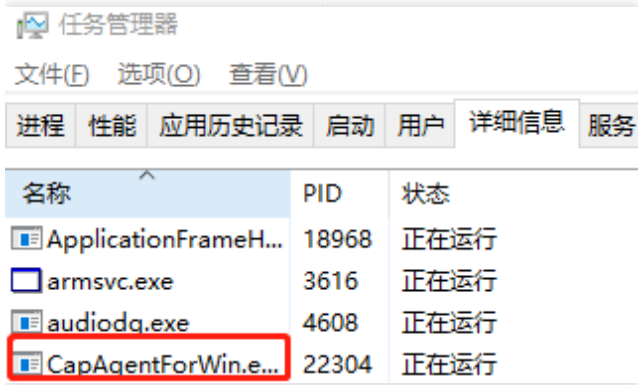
任务管理器

文件(F) 选项(O) 查看(V)

进程 性能 应用历史记录 启动 用户 详细信息 服务

| 名称 | PID | 状态 |
|---|---|---|
| ApplicationFrameH... | 18968 | 正在运行 |
| armsvc.exe | 3616 | 正在运行 |
| audiodg.exe | 4608 | 正在运行 |
| CapAgentForWin.e... | 22304 | 正在运行 |